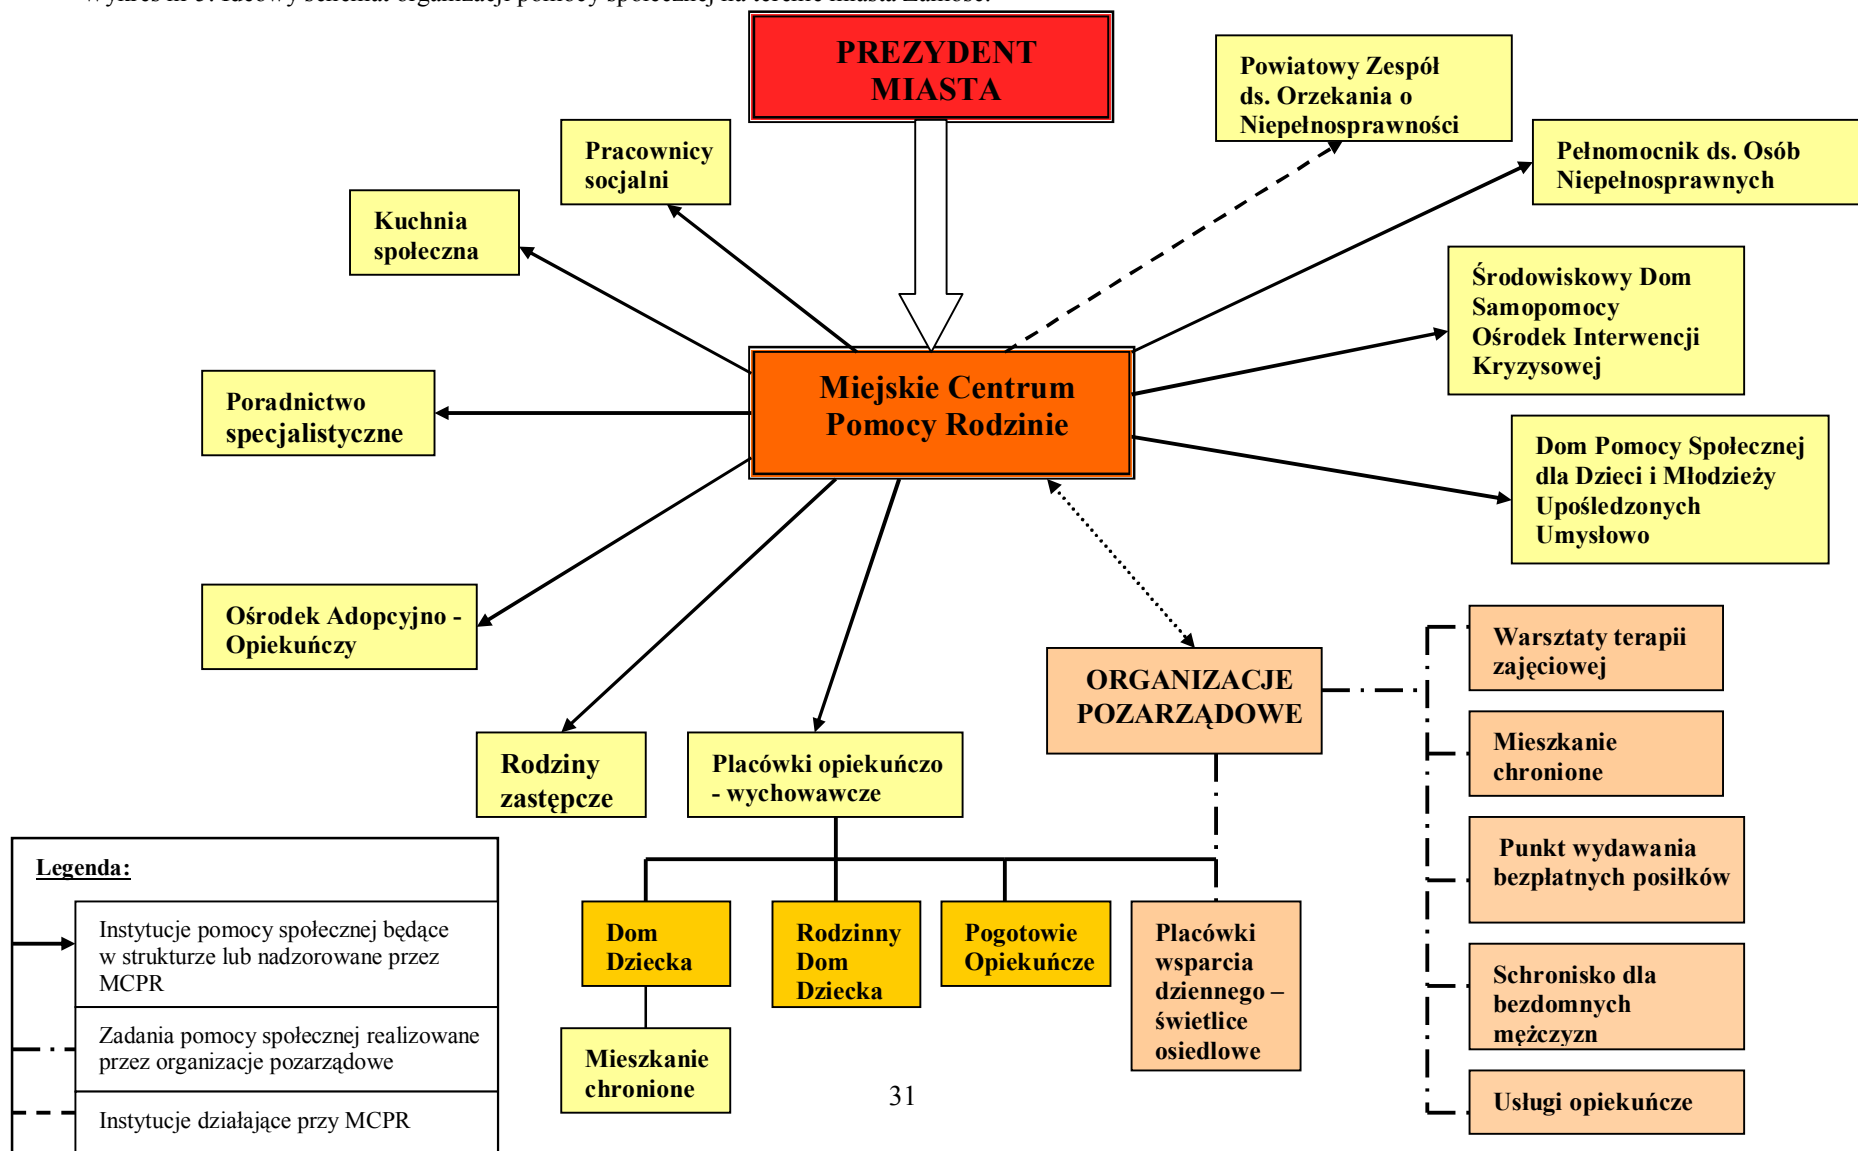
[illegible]

PREZYDENT MIASTA

Powiatowy Zespół ds. Orzekania o Niepełnosprawności

Pracownicy socjalni

Kuchnia społeczna

Pełnomocnik ds. Osób Niepełnosprawnych

Środowiskowy Dom Samopomocy Ośrodek Interwencji Kryzysowej

Poradnictwo specjalistyczne

Miejskie Centrum Pomocy Rodzinie

Dom Pomocy Społecznej dla Dzieci i Młodzieży Upośledzonych Umysłowo

Ośrodek Adopcyjno - Opiekuńczy

ORGANIZACJE POZARZĄDOWE

Warsztaty terapii zajęciowej

Mieszkanie chronione

Rodziny zastępcze

Placówki opiekuńczo - wychowawcze

Punkt wydawania bezpłatnych posiłków

Legenda:

Instytucje pomocy społecznej będące w strukturze lub nadzorowane przez MCPR

Zadania pomocy społecznej realizowane przez organizacje pozarządowe

Instytucje działające przy MCPR

Dom Dziecka

Rodzinny Dom Dziecka

Pogotowie Opiekuńcze

Placówki wsparcia dziennego – świetlice osiedlowe

Schronisko dla bezdomnych mężczyzn

Mieszkanie chronione

31

Usługi opiekuńcze